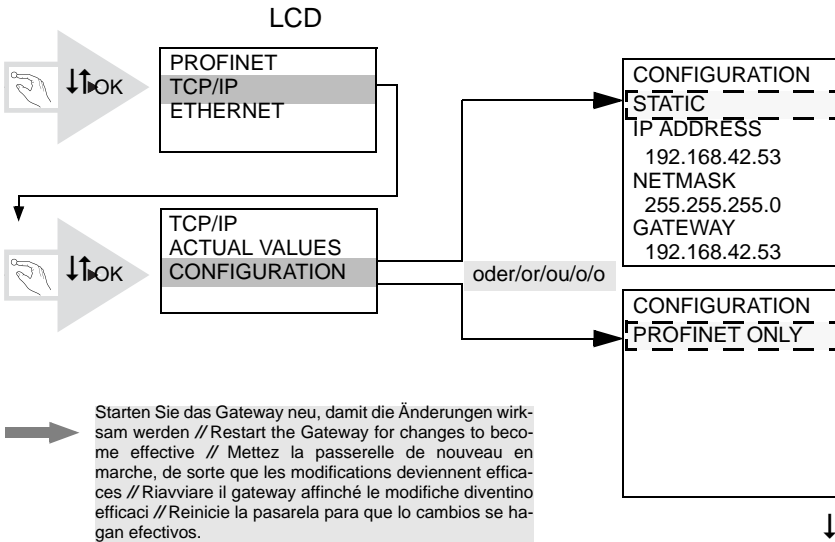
LCD

OK

PROFINET
TCP/IP
ETHERNET

OK

TCP/IP
ACTUAL VALUES
CONFIGURATION

oder/or/ou/o/o

CONFIGURATION
STATIC
IP ADDRESS
192.168.42.53
NETMASK
255.255.255.0
GATEWAY
192.168.42.53

CONFIGURATION
PROFINET ONLY

Starten Sie das Gateway neu, damit die Änderungen wirksam werden // Restart the Gateway for changes to become effective // Mettez la passerelle de nouveau en marche, de sorte que les modifications deviennent efficaces // Riavviare il gateway affinché le modifiche diventino efficaci // Reinicie la pasarela para que lo cambios se hagan efectivos.